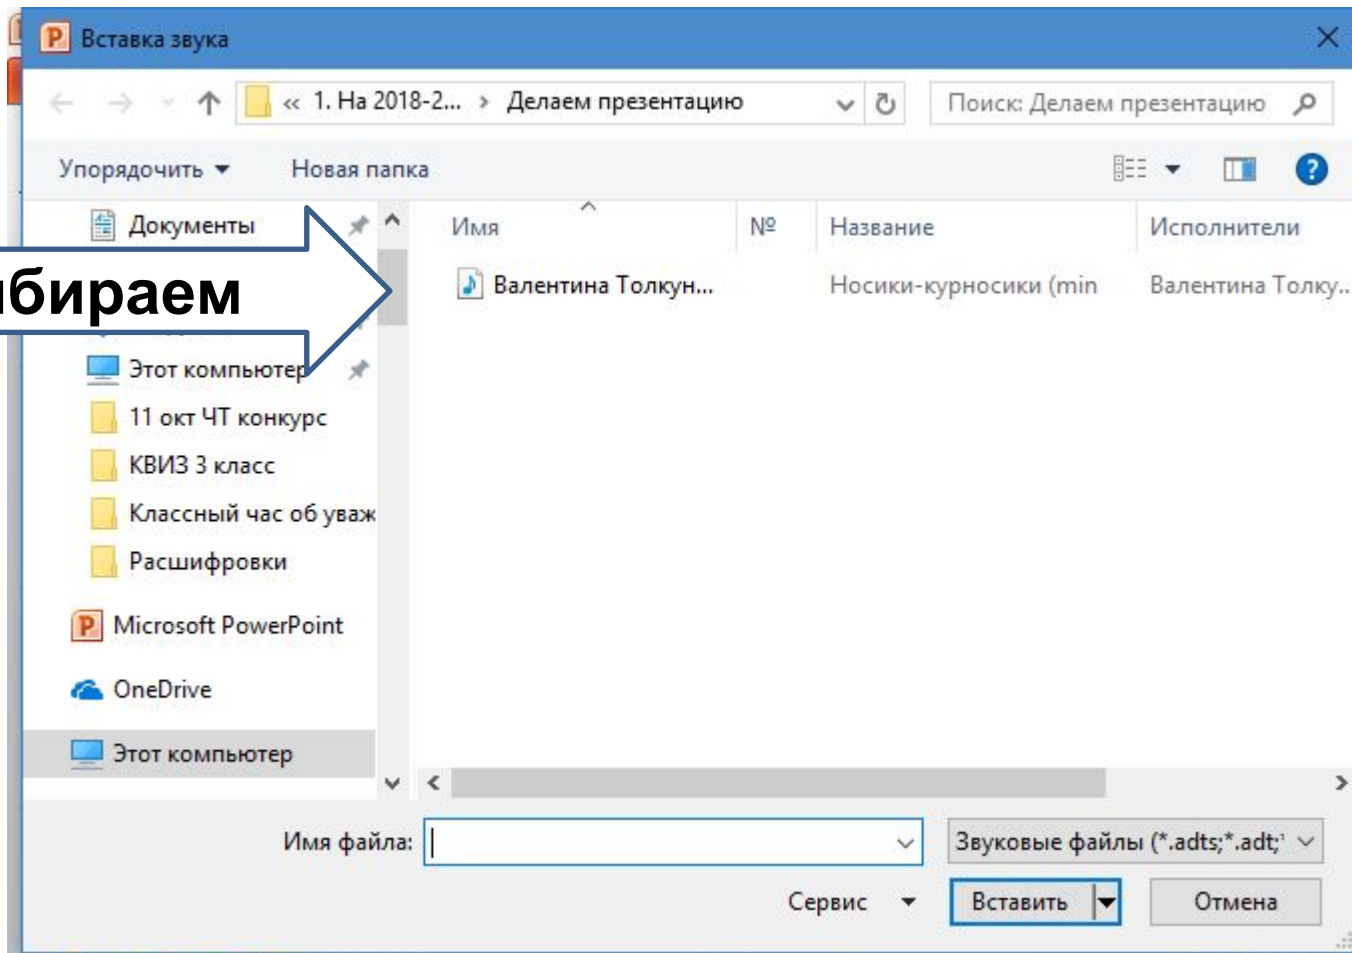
Вставка звука

« 1. На 2018-2... › Делаем презентацию

Поиск: Делаем презентацию

Упорядочить ▾ Новая папка

Документы

бираем

Этот компьютер

11 окт ЧТ конкурс

КВИЗ 3 класс

Классный час об уваж

Расшифровки

Microsoft PowerPoint

OneDrive

Этот компьютер

| Имя | № | Название | Исполнители |
|---|---|---|---|
| Валентина Толкун... | | Носики-курносики (min | Валентина Толку.. |

Имя файла:

Звуковые файлы (*.adts;*.adt;*

Сервис ▾

Вставить

Отмена